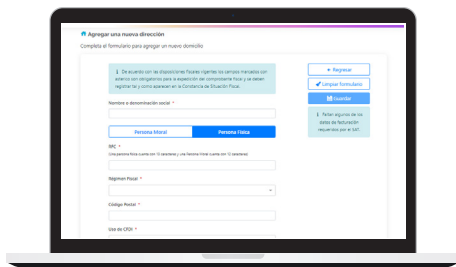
Agregar una nueva dirección

Completa el formulario para agregar un nuevo domicilio.

De acuerdo con las disposiciones fiscales vigentes los campos marcados con asterisco son obligatorios para la expedición del comprobante fiscal y se deben registrar tal y como aparecen en la Constancia de Situación Fiscal.

Nombre o denominación social *

Persona Moral | Persona Física

RFC *
Una persona física cuenta con 13 caracteres y una Persona Moral cuenta con 12 caracteres

Régimen Fiscal *

Código Postal *

Uso de CFDI *

← Regresar

✔ Limpiar formulario

Guardar

Faltan algunos de los datos de facturación requeridos por el SAT.